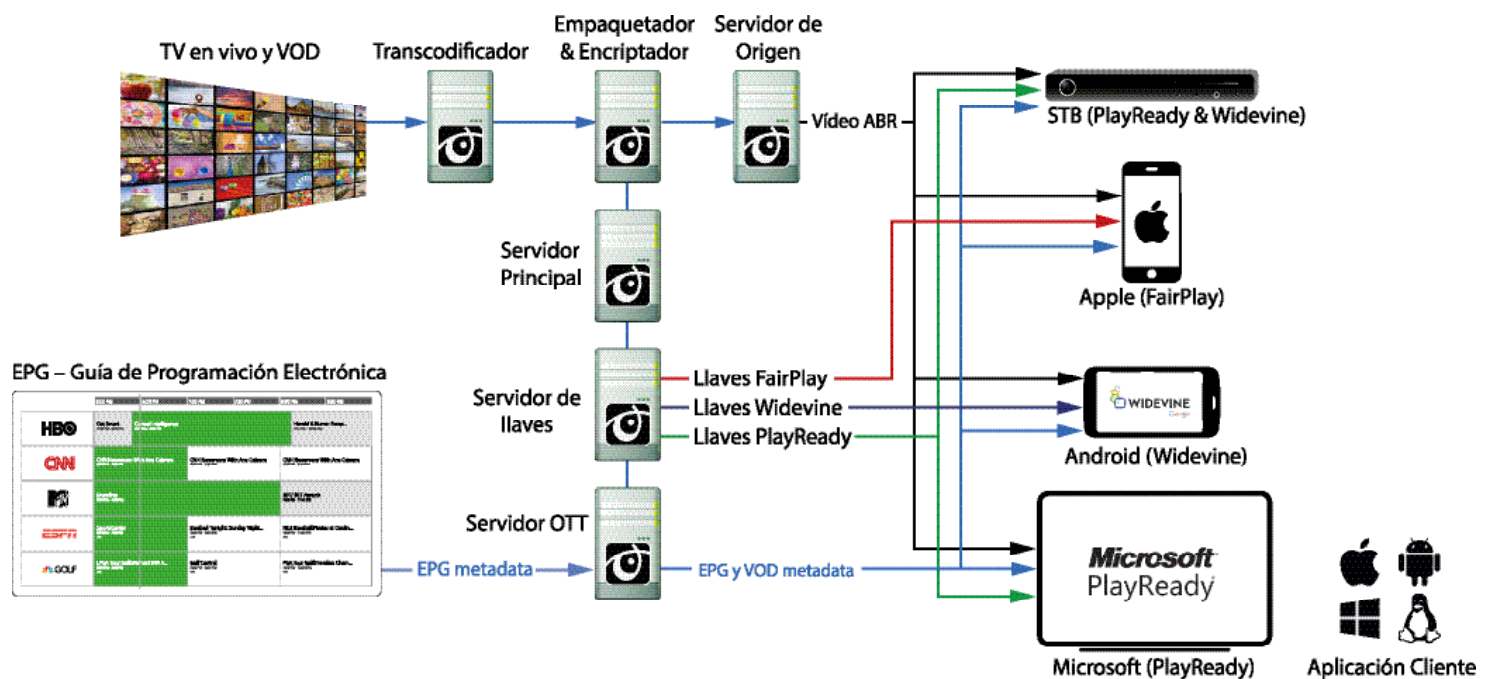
TV en vivo y VOD

Transcodificador

Empaquetador & Encriptador

Servidor de Origen

Vídeo ABR

STB (PlayReady & Widevine)

Apple (FairPlay)

Servidor Principal

EPG – Guía de Programación Electrónica

HBO

CNN

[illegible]

ESPN

GOLF

Servidor de llaves

Llaves FairPlay

Llaves Widevine

Llaves PlayReady

WIDEVINE

Android (Widevine)

Servidor OTT

EPG metadata

EPG y VOD metadata

Microsoft PlayReady

Microsoft (PlayReady)

Aplicación Cliente